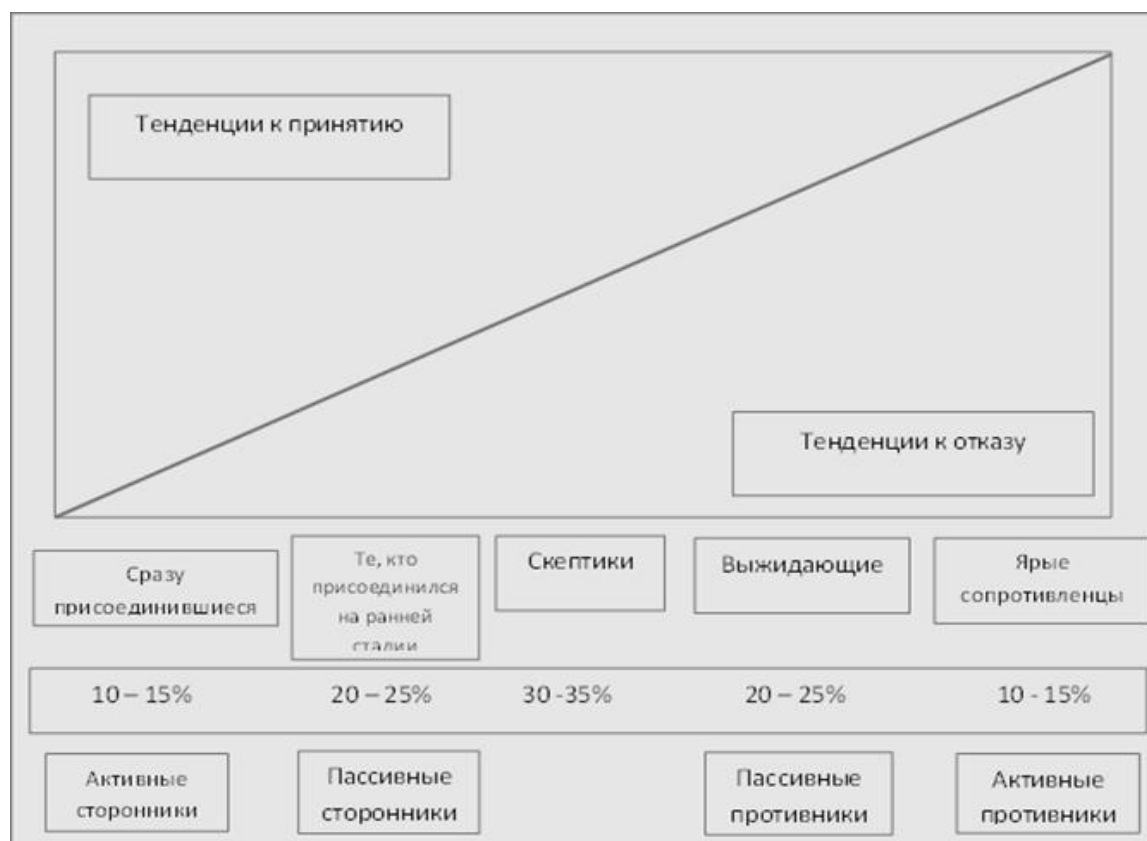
Тенденции к принятию

Тенденции к отказу

Сразу присоединившиеся

Те, кто присоединился на ранней стадии

Скептики

Выжидающие

Ярые сопротивленцы

10 – 15%

20 – 25%

30 -35%

20 – 25%

10 - 15%

Активные сторонники

Пассивные сторонники

Пассивные противники

Активные противники